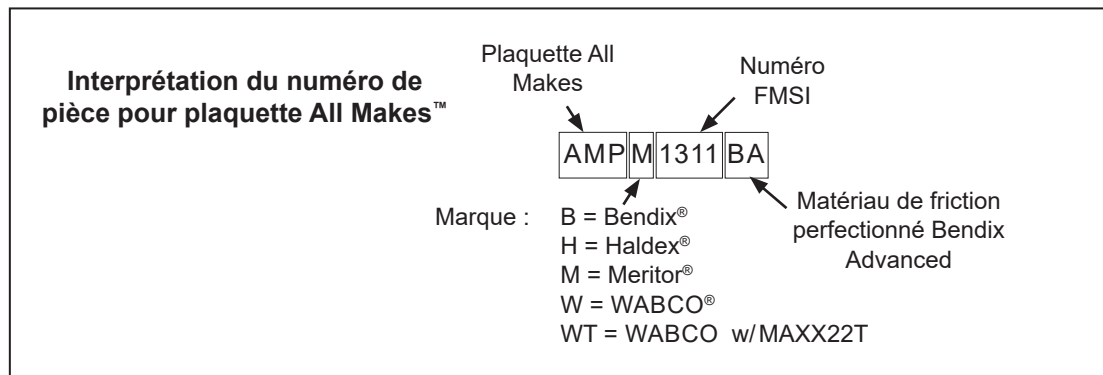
Interprétation du numéro de pièce pour plaquette All Makes™

Plaquette All Makes

Numéro FMSI

AMP M 1311 BA

Marque : B = Bendix®
H = Haldex®
M = Meritor®
W = WABCO®
WT = WABCO w/MAXX22T

Matériau de friction perfectionné Bendix Advanced